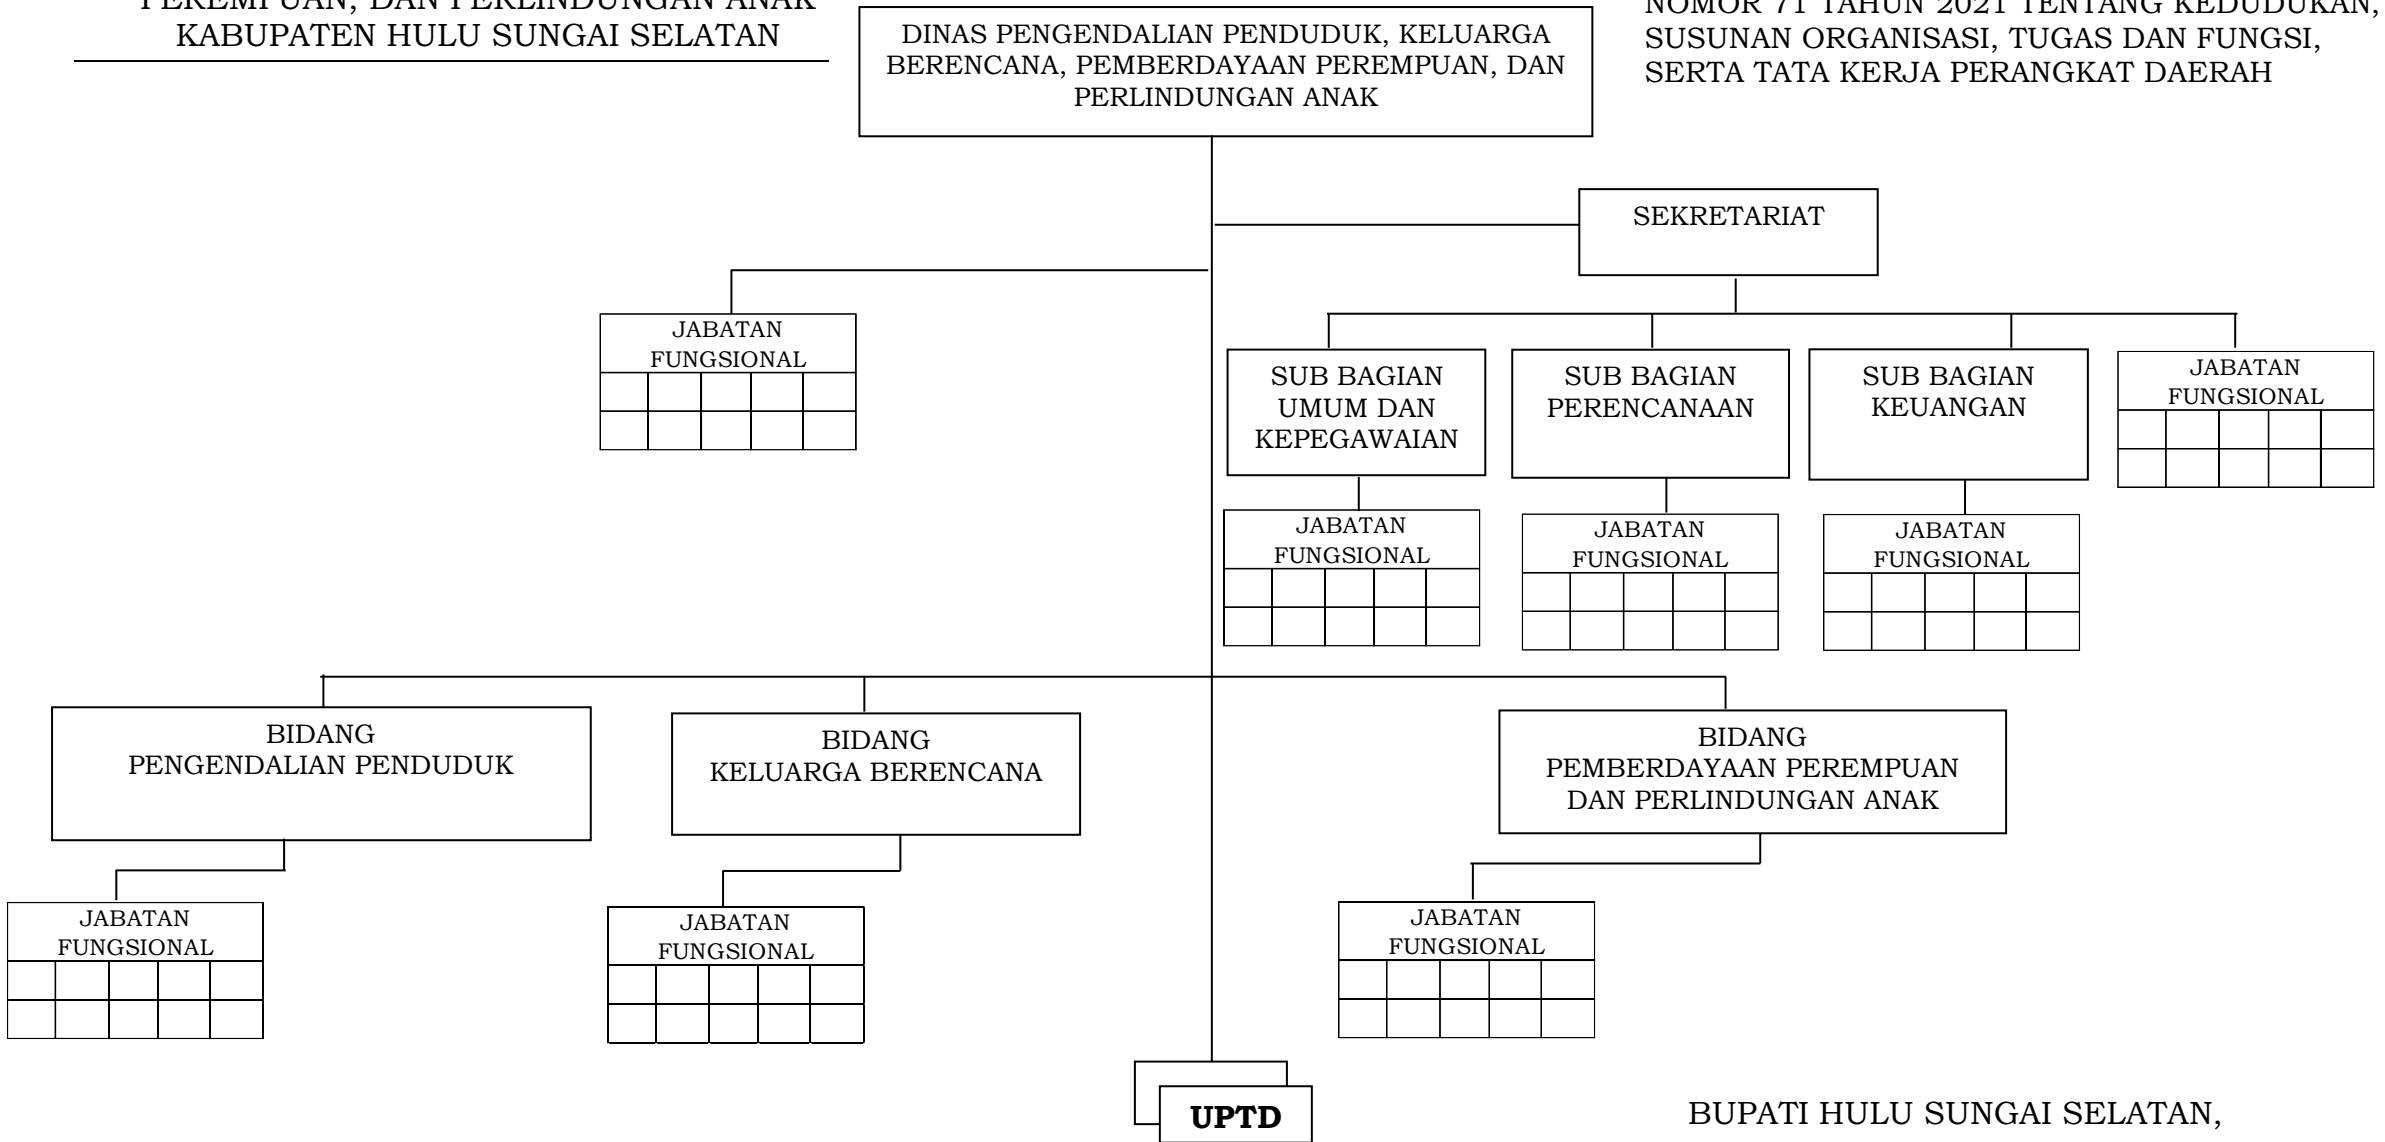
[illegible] PEREMPUAN, DAN PERLINDUNGAN ANAK KABUPATEN HULU SUNGAI SELATAN

DINAS PENGENDALIAN PENDUDUK, KELUARGA BERENCANA, PEMBERDAYAAN PEREMPUAN, DAN PERLINDUNGAN ANAK

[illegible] NOMOR 71 TAHUN 2021 TENTANG KEDUDUKAN, SUSUNAN ORGANISASI, TUGAS DAN FUNGSI, SERTA TATA KERJA PERANGKAT DAERAH

SEKRETARIAT

JABATAN FUNGSIONAL

SUB BAGIAN UMUM DAN KEPEGAWAIAN

SUB BAGIAN PERENCANAAN

SUB BAGIAN KEUANGAN

JABATAN FUNGSIONAL

JABATAN FUNGSIONAL

JABATAN FUNGSIONAL

JABATAN FUNGSIONAL

BIDANG PENGENDALIAN PENDUDUK

BIDANG KELUARGA BERENCANA

BIDANG PEMBERDAYAAN PEREMPUAN DAN PERLINDUNGAN ANAK

JABATAN FUNGSIONAL

JABATAN FUNGSIONAL

JABATAN FUNGSIONAL

UPTD

BUPATI HULU SUNGAI SELATAN,